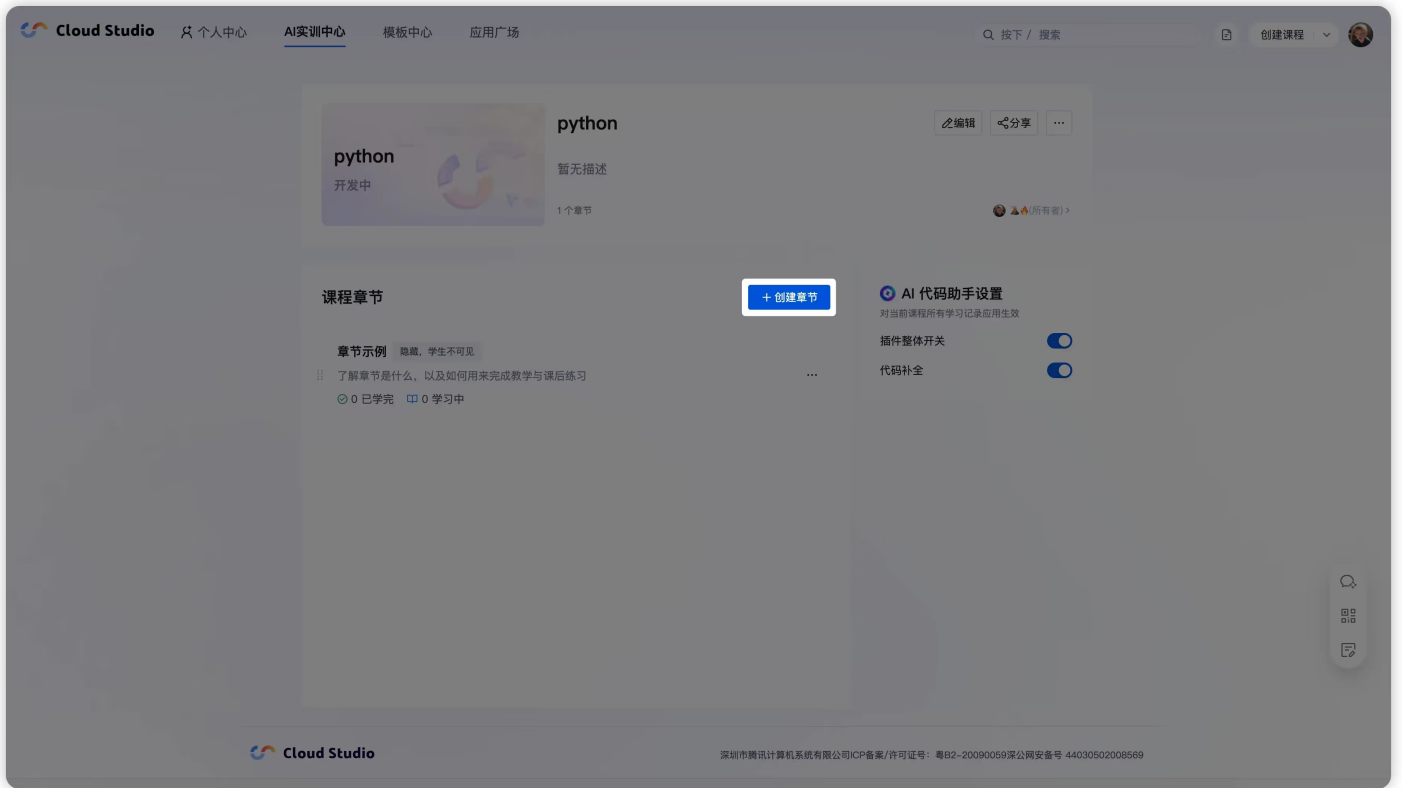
Cloud Studio 个人中心 AI实训中心 模板中心 应用广场

按下 / 搜索

创建课程

python
开发中

python

暂无描述

1 个章节

编辑 分享 ···

(所有者) >

课程章节

+ 创建章节

章节示例 隐藏，学生不可见

了解章节是什么，以及如何用来完成教学与课后练习

···

0 已学完 0 学习中

AI 代码助手设置

对当前课程所有学习记录应用生效

插件整体开关

代码补全

Cloud Studio

深圳市腾讯计算机系统有限公司ICP备案/许可证号：粤B2-20090059深公网安备号 44030502008569